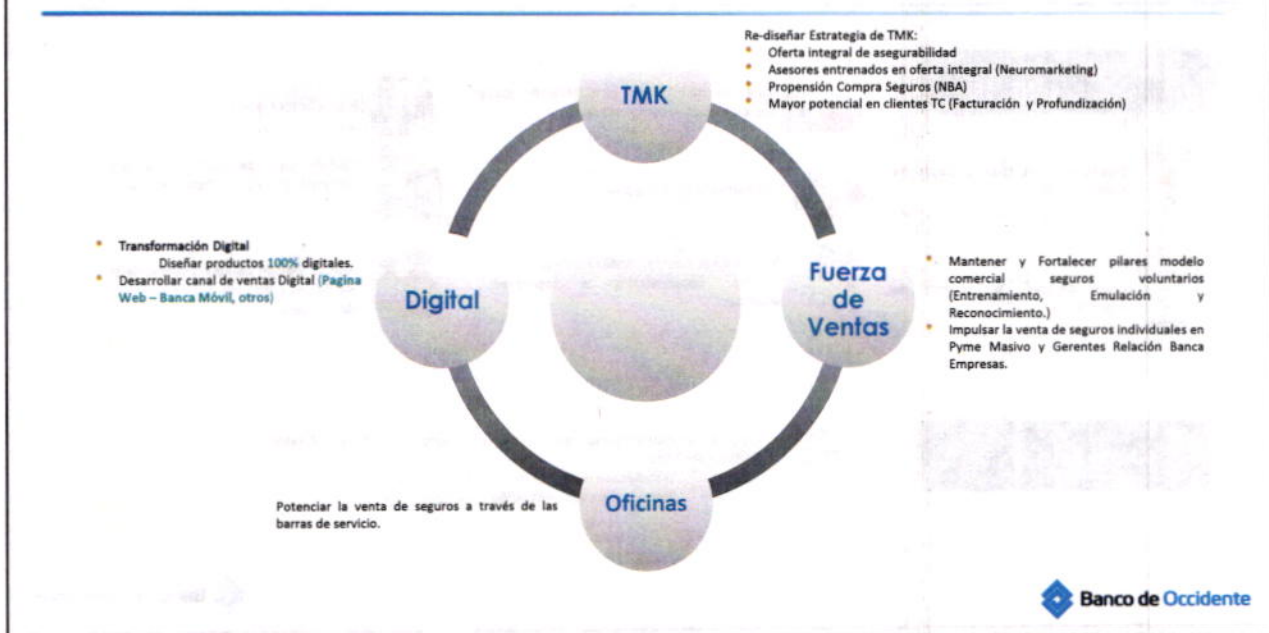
Re-diseñar Estrategia de TMK:
- Oferta integral de asegurabilidad
- Asesores entrenados en oferta integral (Neuromarketing)
- Propensión Compra Seguros (NBA)
- Mayor potencial en clientes TC (Facturación y Profundización)

TMK

- Transformación Digital
Diseñar productos 100% digitales.
- Desarrollar canal de ventas Digital (Pagina Web – Banca Móvil, otros)

Digital

Fuerza de Ventas

- Mantener y Fortalecer pilares modelo comercial seguros voluntarios (Entrenamiento, Emulación y Reconocimiento.)
- Impulsar la venta de seguros individuales en Pyme Masivo y Gerentes Relación Banca Empresas.

Oficinas

Potenciar la venta de seguros a través de las barras de servicio.

Banco de Occidente